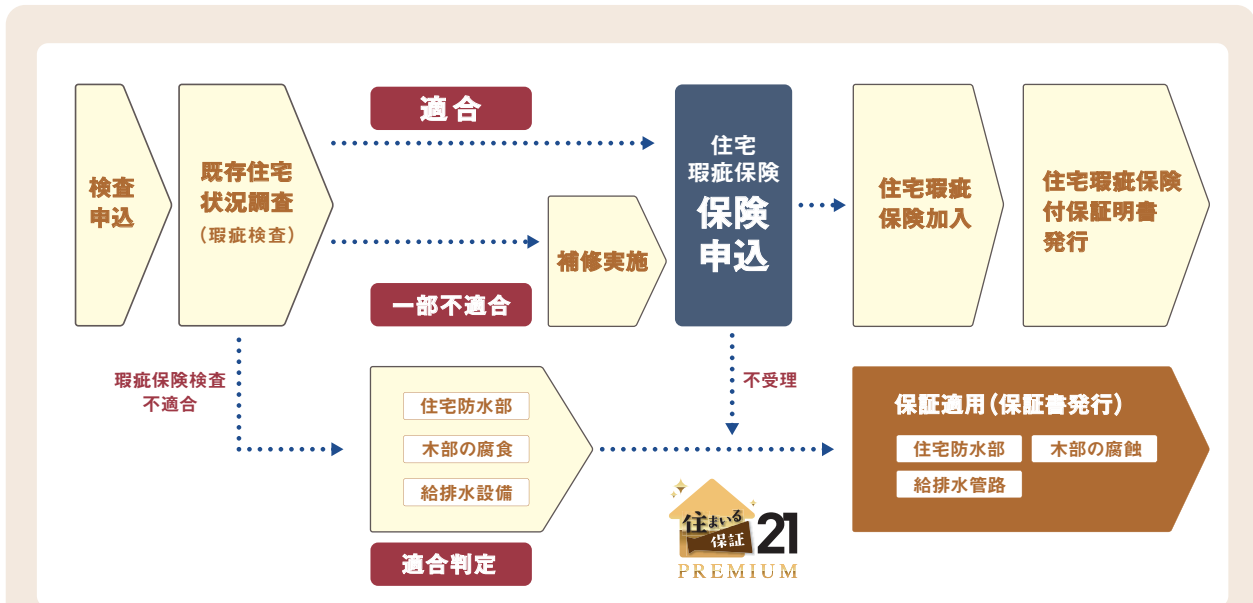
検査申込

既存住宅状況調査
（瑕疵検査）

適合

一部不適合

補修実施

住宅瑕疵保険
保険申込

住宅瑕疵保険加入

住宅瑕疵保険付保証明書発行

瑕疵保険検査不適合

住宅防水部
木部の腐食
給排水設備

適合判定

不受理

保証適用（保証書発行）
住宅防水部
木部の腐蝕
給排水管路

住まいる保証21
PREMIUM